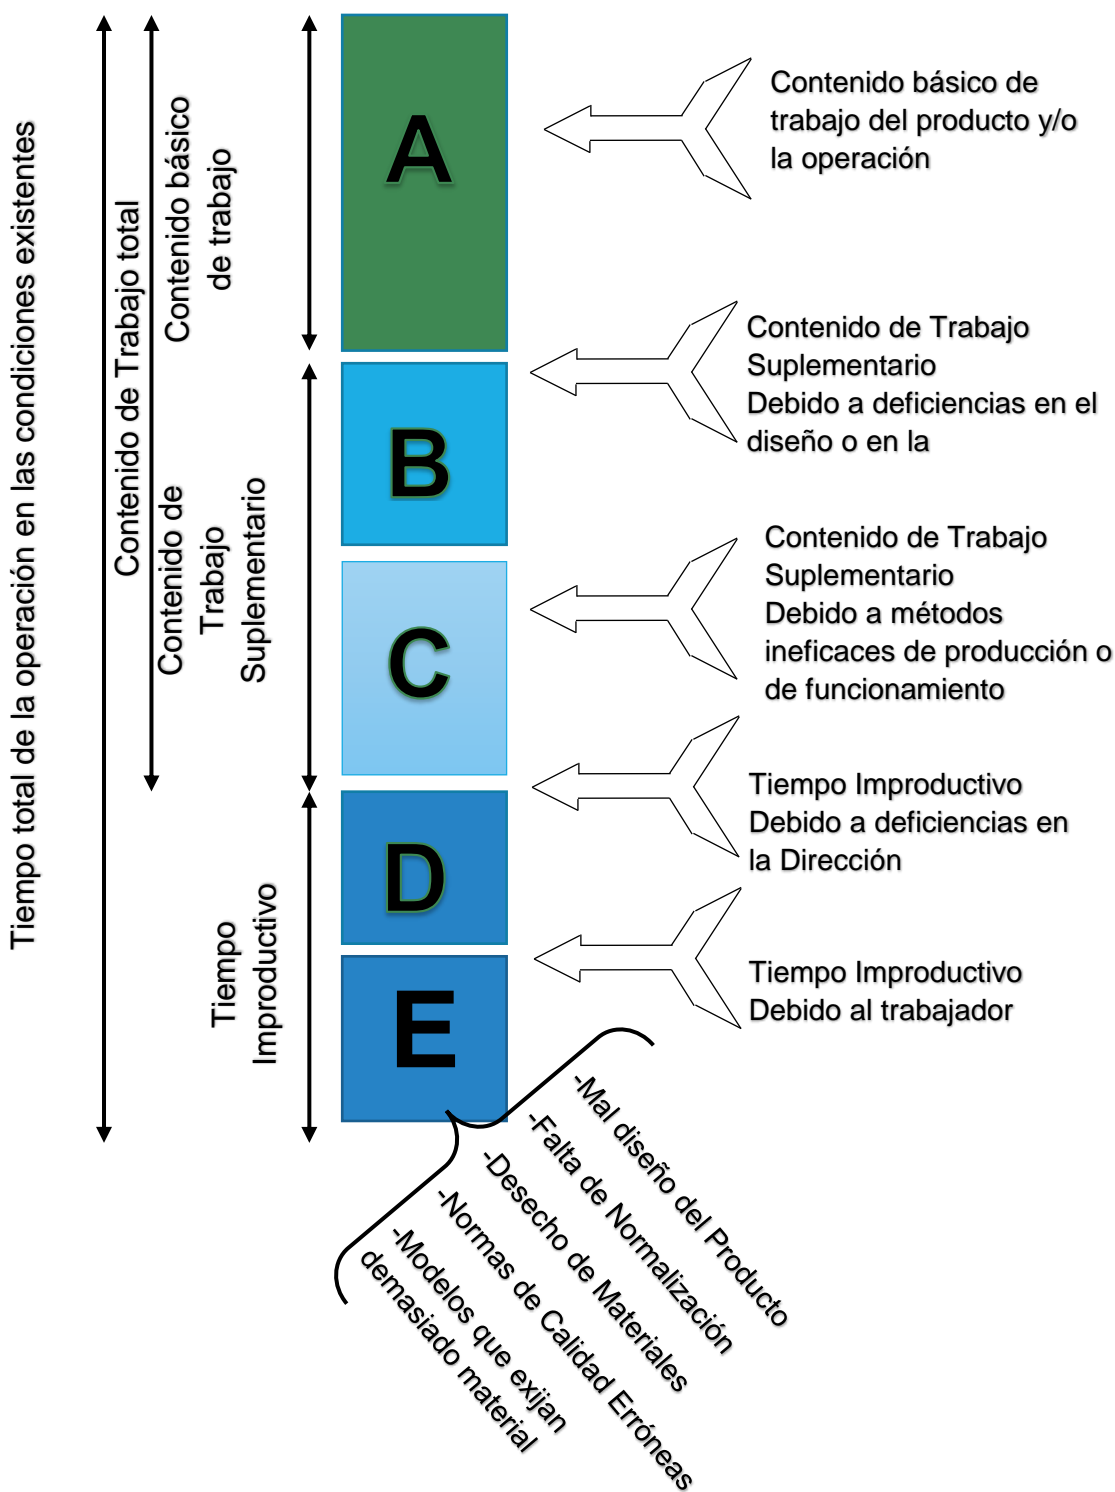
Tiempo total de la operación en las condiciones existentes

Contenido de Trabajo total

Contenido básico de trabajo

Contenido de Trabajo Suplementario

Tiempo Improductivo

A

B

C

D

E

Contenido básico de trabajo del producto y/o la operación

Contenido de Trabajo Suplementario Debido a deficiencias en el diseño o en la

Contenido de Trabajo Suplementario Debido a métodos ineficaces de producción o de funcionamiento

Tiempo Improductivo Debido a deficiencias en la Dirección

Tiempo Improductivo Debido al trabajador

-Mal diseño del Producto
-Falta de Normalización
-Desecho de Materiales
-Normas de Calidad Erróneas
-Modelos que exijan demasiado material